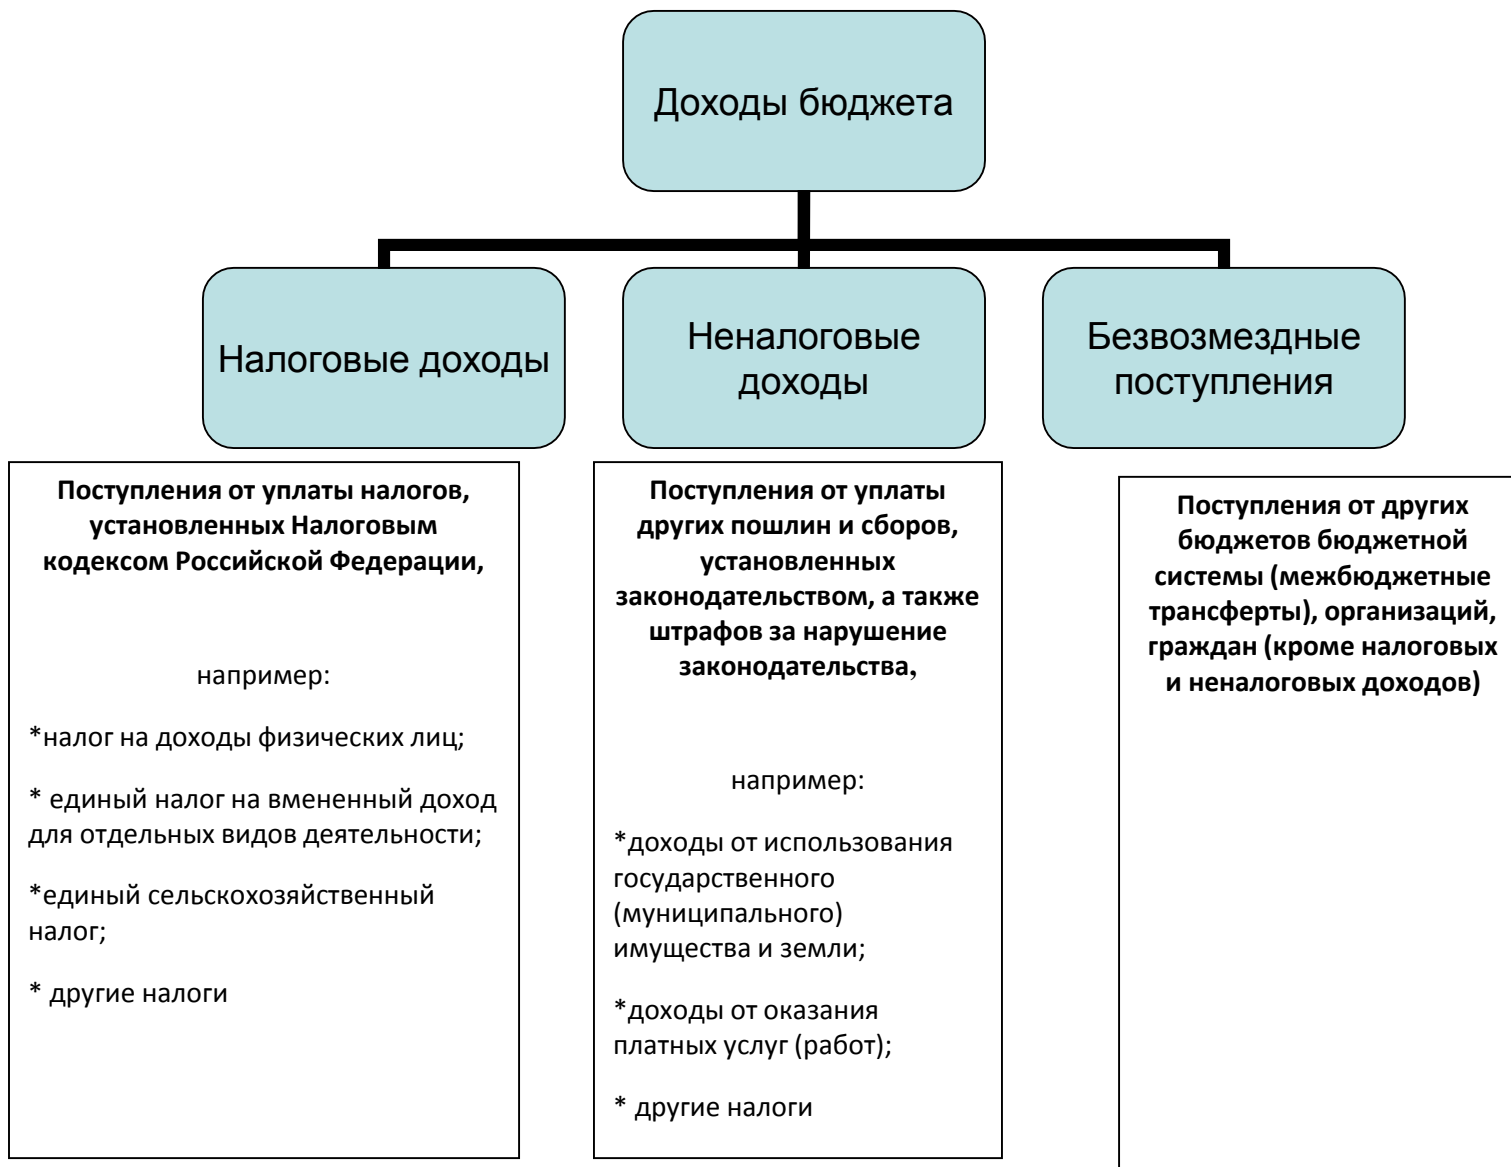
Доходы бюджета

Налоговые доходы

Неналоговые доходы

Безвозмездные поступления

Поступления от уплаты налогов, установленных Налоговым кодексом Российской Федерации,

например:

*налог на доходы физических лиц;

* единый налог на вмененный доход для отдельных видов деятельности;

*единый сельскохозяйственный налог;

* другие налоги

Поступления от уплаты других пошлин и сборов, установленных законодательством, а также штрафов за нарушение законодательства,

например:

*доходы от использования государственного (муниципального) имущества и земли;

*доходы от оказания платных услуг (работ);

* другие налоги

Поступления от других бюджетов бюджетной системы (межбюджетные трансферты), организаций, граждан (кроме налоговых и неналоговых доходов)